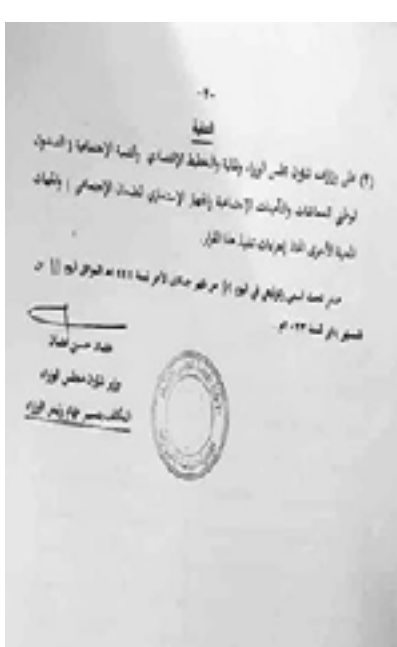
-٢-

المادة

(٣) على وزارات شؤون مجلس الوزراء والمالية والتخطيط الاقتصادي والتنمية الاجتماعية والسكان وولاة الولايات والمحافظات والمؤسسات الاجتماعية والجهاز الاستشاري للخدمات الاجتماعية والجهات المعنية الأخرى اتخاذ إجراءات تنفيذ هذا القرار.

صدر تحت توقيعي بالخرطوم في اليوم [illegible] من شهر جمادى الأخر لسنة ١٤٤٤ هـ الموافق اليوم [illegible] من الشهر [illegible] لسنة ٢٠٢٢ م.

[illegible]
وزير شؤون مجلس الوزراء
المكلف بتسيير مهام رئيس الوزراء